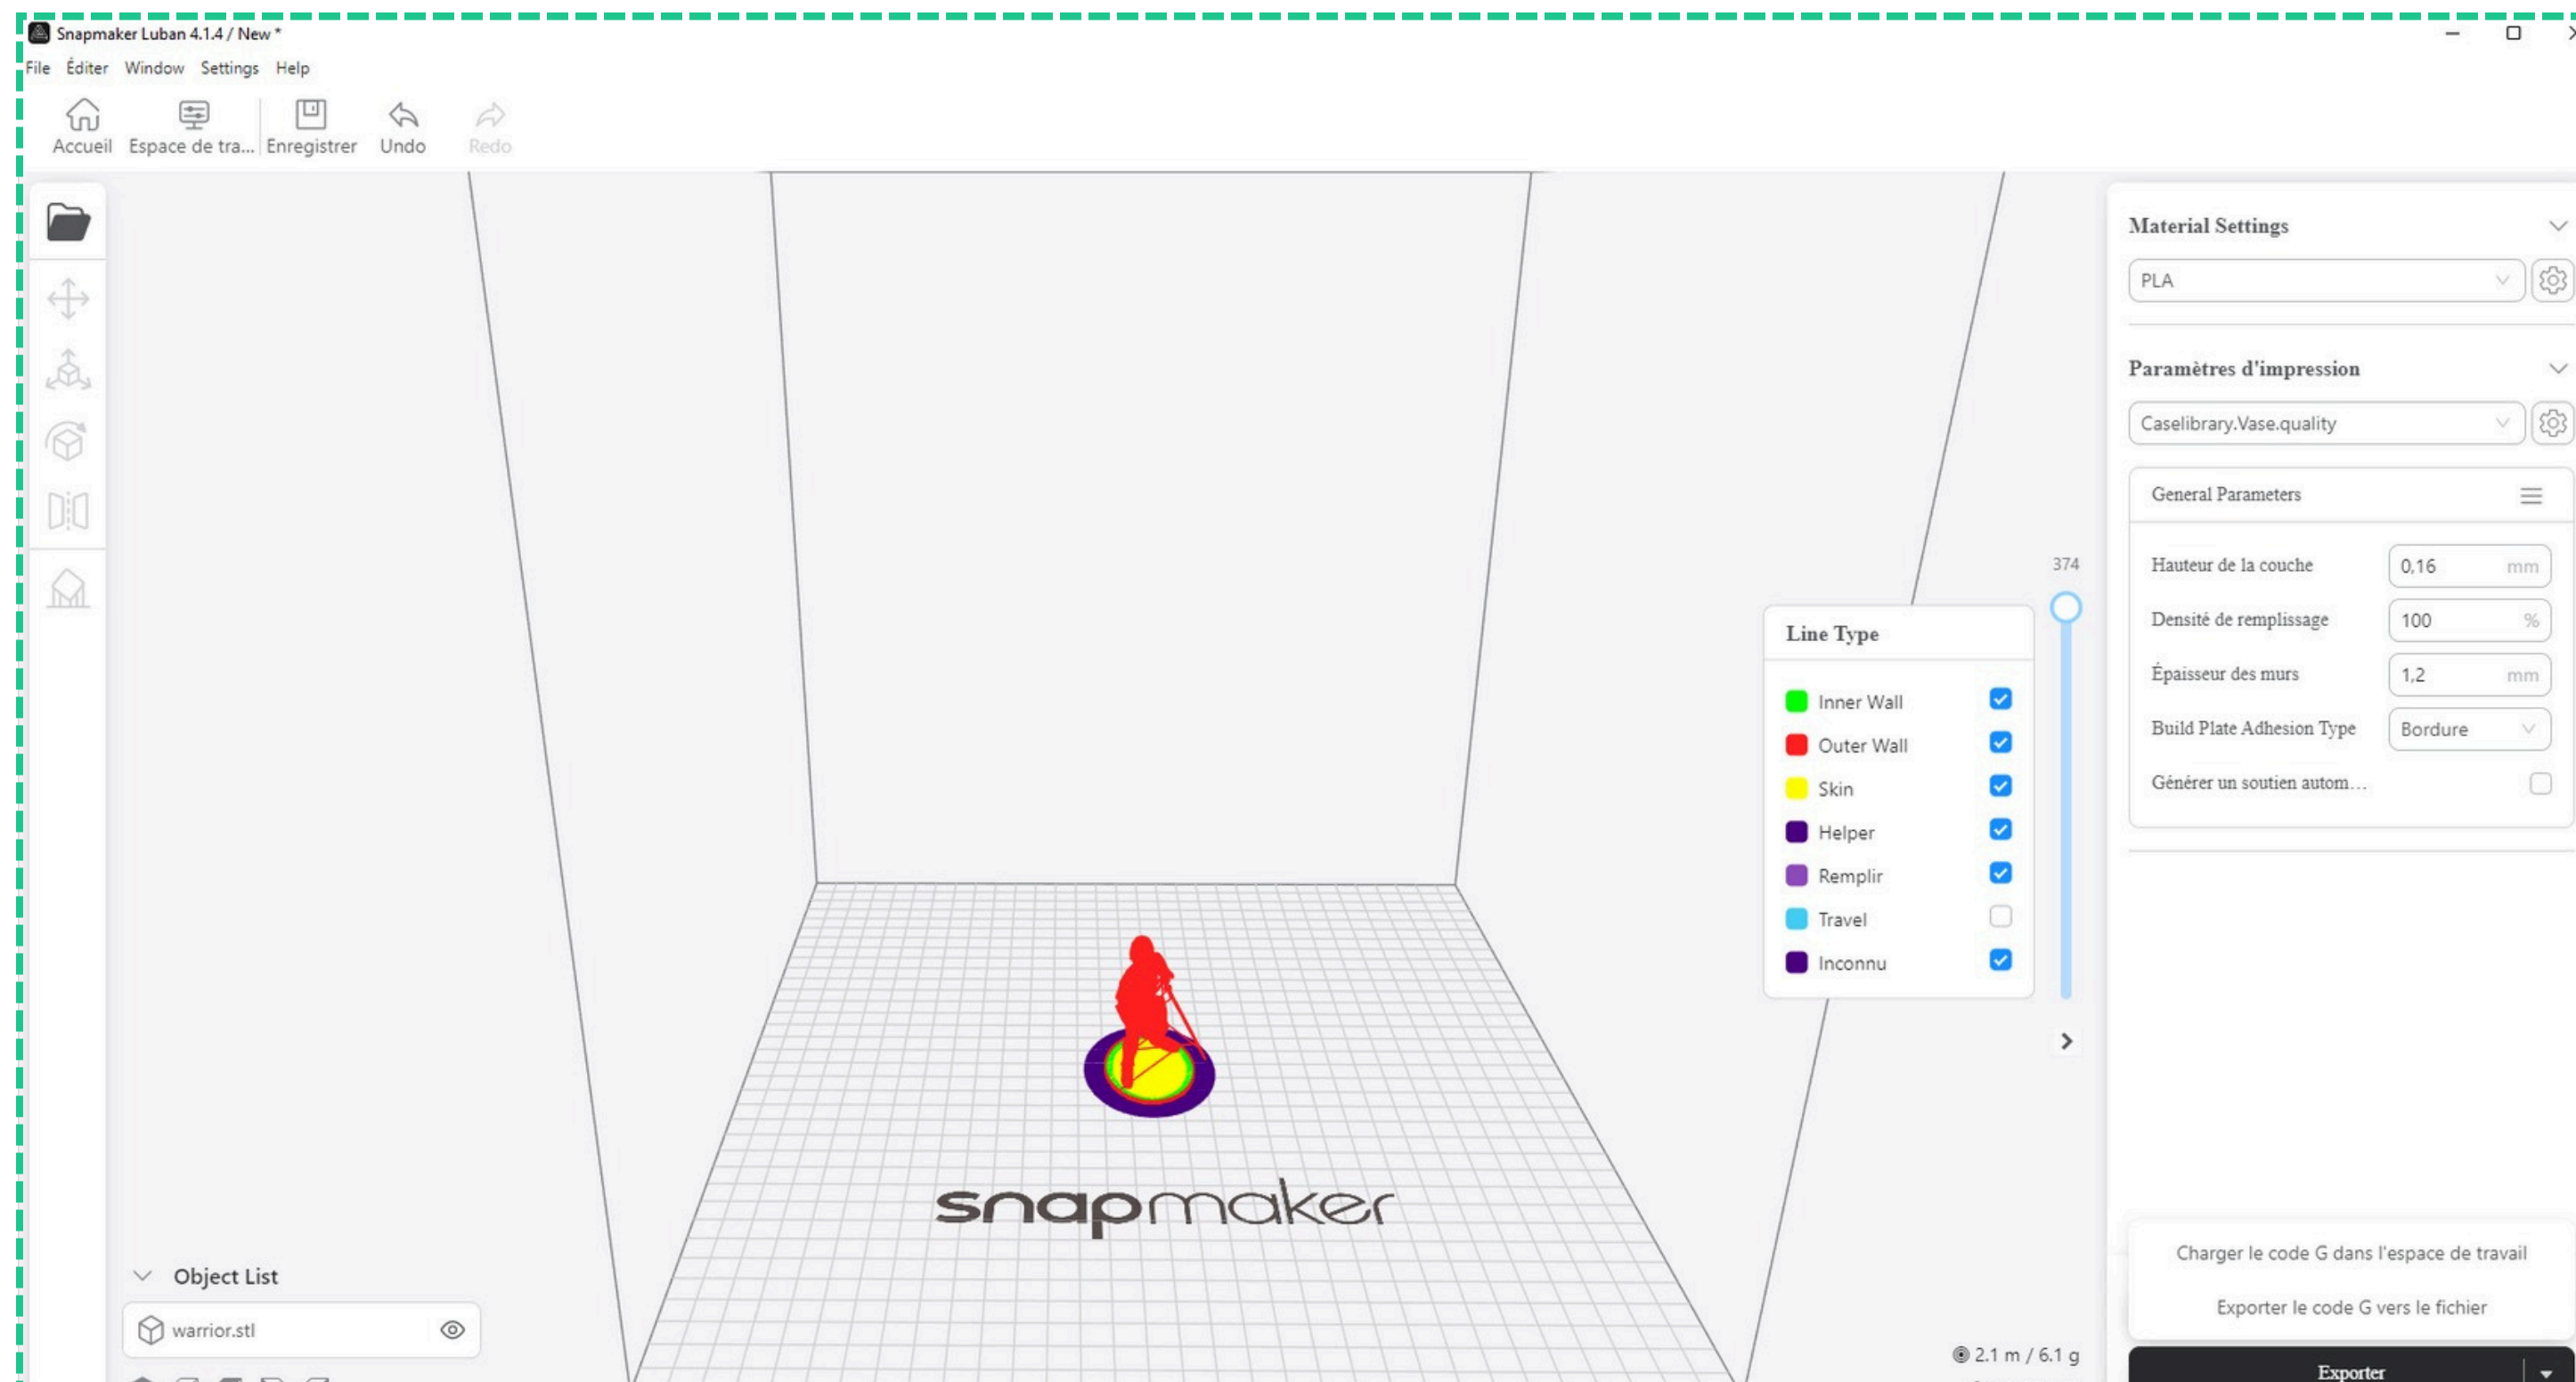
Snapmaker Luban 4.1.4 / New *

File Éditer Window Settings Help

Accueil Espace de tra... Enregistrer Undo Redo

Material Settings

PLA

Paramètres d'impression

Caselibrary.Vase.quality

General Parameters

Hauteur de la couche 0,16 mm

Densité de remplissage 100 %

Épaisseur des murs 1,2 mm

Build Plate Adhesion Type Bordure

Générer un soutien autom...

374

Line Type

Inner Wall

Outer Wall

Skin

Helper

Remplir

Travel

Inconnu

snapmaker

Object List

warrior.stl

2.1 m / 6.1 g

Charger le code G dans l'espace de travail

Exporter le code G vers le fichier

Exporter